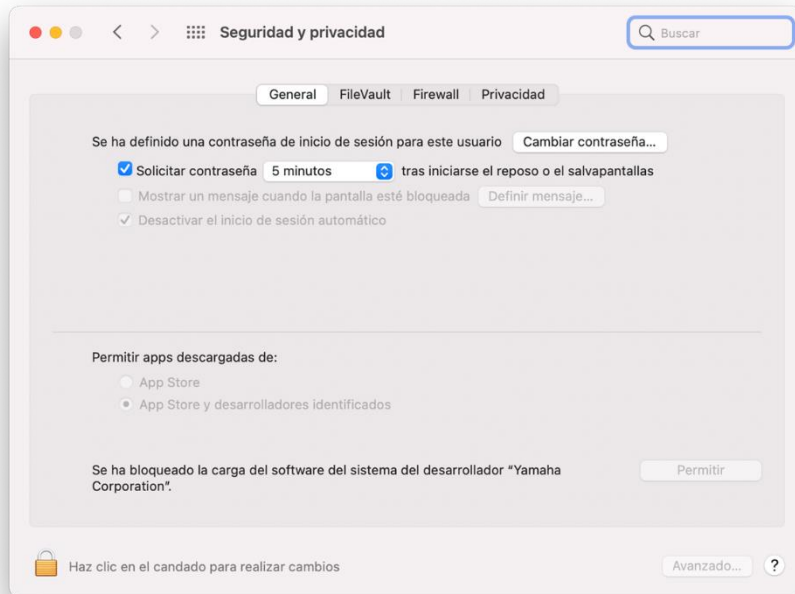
Seguridad y privacidad

Buscar

General | FileVault | Firewall | Privacidad

Se ha definido una contraseña de inicio de sesión para este usuario Cambiar contraseña...

Solicitar contraseña 5 minutos tras iniciarse el reposo o el salvapantallas

Mostrar un mensaje cuando la pantalla esté bloqueada Definir mensaje...

Desactivar el inicio de sesión automático

Permitir apps descargadas de:

App Store

App Store y desarrolladores identificados

Se ha bloqueado la carga del software del sistema del desarrollador "Yamaha Corporation". Permitir

Haz clic en el candado para realizar cambios

Avanzado... ?